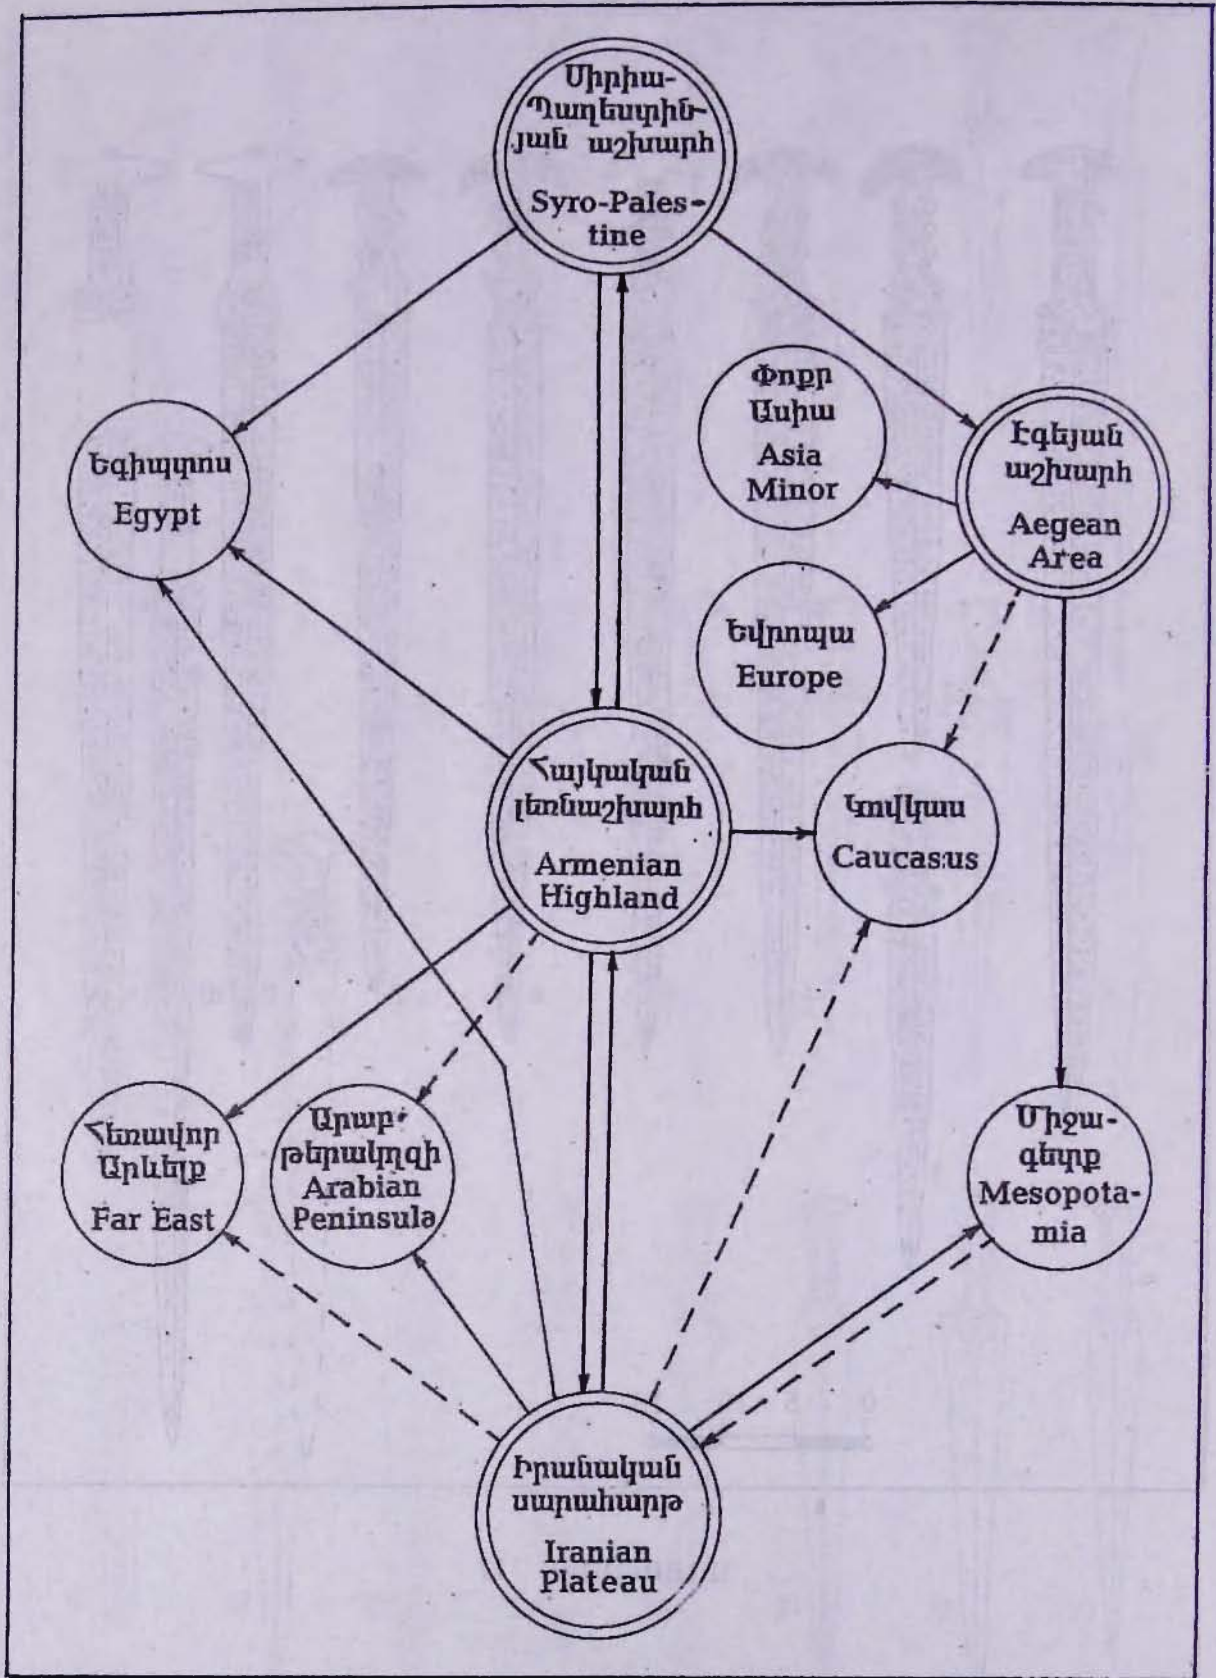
Սիրիա-Պաղեստինյան աշխարհ
Syro-Palestine

Եգիպտոս
Egypt

Փոքր Ասիա
Asia Minor

Էգեյան աշխարհ
Aegean Area

Եվրոպա
Europe

Հայկական լեռնաշխարհ
Armenian Highland

Կովկաս
Caucasus

Հեռավոր Արևելք
Far East

Արաբաթերակղզի
Arabian Peninsula

Միջագետք
Mesopotamia

Իրանական սարահարթ
Iranian Plateau